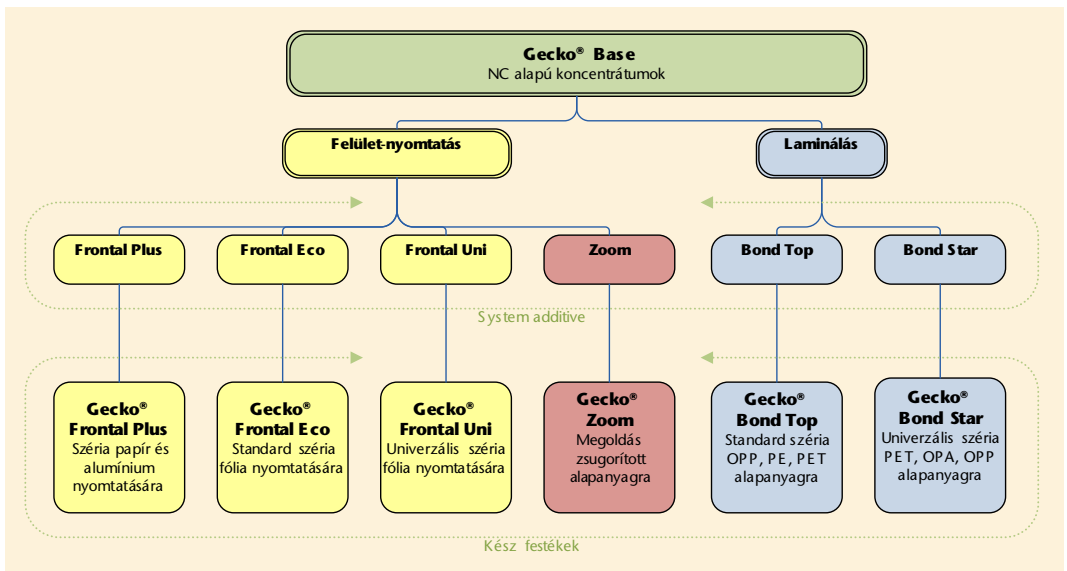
Gecko® Base
NC alapú koncentrátumok

Felület-nyomtatás

Laminálás

Frontal Plus

Frontal Eco

Frontal Uni

Zoom

Bond Top

Bond Star

System additive

Gecko® Frontal Plus
Széria papír és alumínium nyomtatására

Gecko® Frontal Eco
Standard széria fólia nyomtatására

Gecko® Frontal Uni
Univerzális széria fólia nyomtatására

Gecko® Zoom
Megoldás zsugorított alapanyagra

Gecko® Bond Top
Standard széria OPP, PE, PET alapanyagra

Gecko® Bond Star
Univerzális széria PET, OPA, OPP alapanyagra

Kész festékek